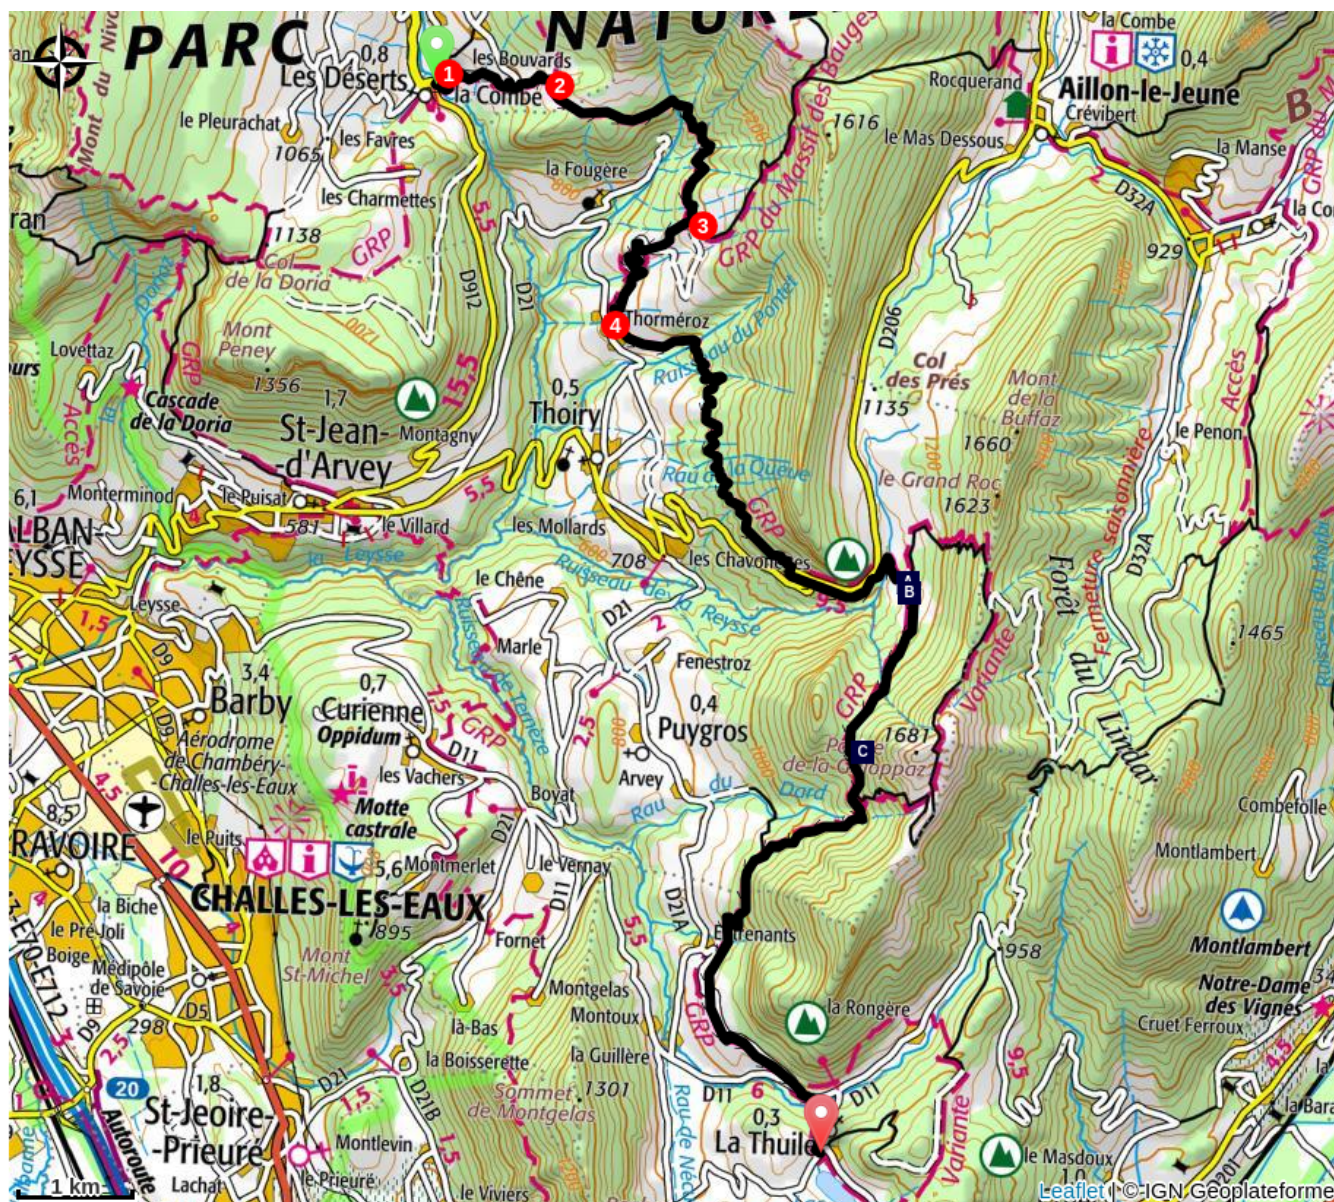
PARC
NATURE
0,8
Les Déserts
1
les Bouvards
la Combe
2
la Combe
0,4
Rocquerand
Aillon-le-Jeune
Crévibert
B
le Pleurachat
les Favres
1065
1616
le Mas Dessous
la Manse
la Fougère
800
Mont du Nivolet
les Charmettes
3
GRP du Massif des Bauges
D32A
929
1138
Col de la Doria
GRP
5,5
D912
D21
Mont Peney
Thorméroz
4
Ruisseau du Pontet
D206
Lovettaz
1356
1,7
Cascade de la Doria
Accès
St-Jean-d'Arvey
Montagny
0,5
Thoiry
Col des Prés
1135
Mont de la Buffaz
1660
le Penon
Accès
Rau de la Queue
le Grand Roc
1623
6,1
Monterminod
le Puisat
581
le Villard
5,5
les Mollards
GRP
ALBAN-LEYSSE
la Leysse
708
les Chavonnettes
le Chêne
Ruisseau de la Reysse
D21
B
Forêt du Lindar
Fermeture saisonnière
D32A
1465
Leysse
1,5
D9
Marle
Fenestroz
Variante
3,4
Barby
0,7
Curienne
Oppidum
0,4
Puygros
GRP
1681
Aérodrome de Chambéry-Challes-les-Eaux
D11
GRP
2,5
Ruisseau de Tarère
Pointe de la Galoppaz
C
les Vachers
Arvey
Boyat
Rau du Dard
Combefolle
8,5
RAVOIRE
le Puits
Motte castrale
D21
Montlambert
4,5
10
5,6
Montmerlet
le Vernay
CHALLES-LES-EAUX
895
Fornet
D11
D21A
Entrenants
Montlambert
la Biche
le Pré Joli
Boige
Médipôle de Savoie
Mont St-Michel
5,5
958
Notre-Dame des Vignes
E70-E712
Montgelas
Montoux
Cruet Ferroux
D9
298
D5
là-Bas
GRP
la Rongère
la Guillère
la Boisserette
4,5
20
1,8
1301
Sommet de Montgelas
D11
6
D11
la Bara
Autoroute
St-Jeoire-Prieuré
D21
D21B
0,3
La Thuile
Variante
Montlevin
le Prieuré
Rau de Nécuidet
le Masdoux
1 km
Lachat
le Viviers
Leaflet | © IGN Géoplateforme